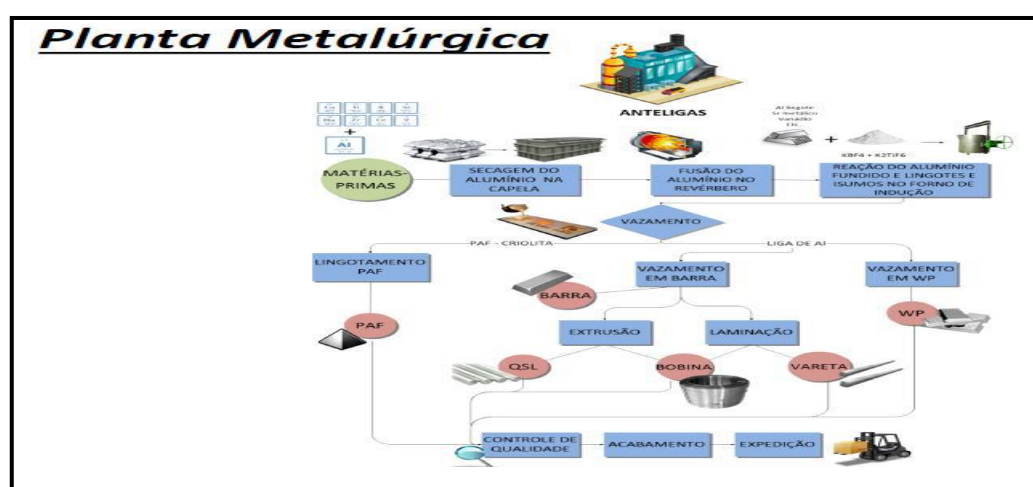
Planta Metalúrgica

ANTELIGAS

Al

+

Al Bogote
Sr metálico
Vanadio
Etc.

+

KBF4 + K2TiF6

MATÉRIAS-PRIMAS

SECAGEM DO ALUMÍNIO NA CAPELA

FUSÃO DO ALUMÍNIO NO REVÉRBERO

REAÇÃO DO ALUMÍNIO FUNDIDO E LINGOTES E ISUMOS NO FORNO DE INDUÇÃO

VAZAMENTO

PAF - CRIOLITA

LIGA DE Al

LINGOTAMENTO PAF

VAZAMENTO EM BARRA

VAZAMENTO EM WP

BARRA

PAF

WP

EXTRUSÃO

LAMINAÇÃO

QSL

BOBINA

VARETA

CONTROLE DE QUALIDADE

ACABAMENTO

EXPEDIÇÃO